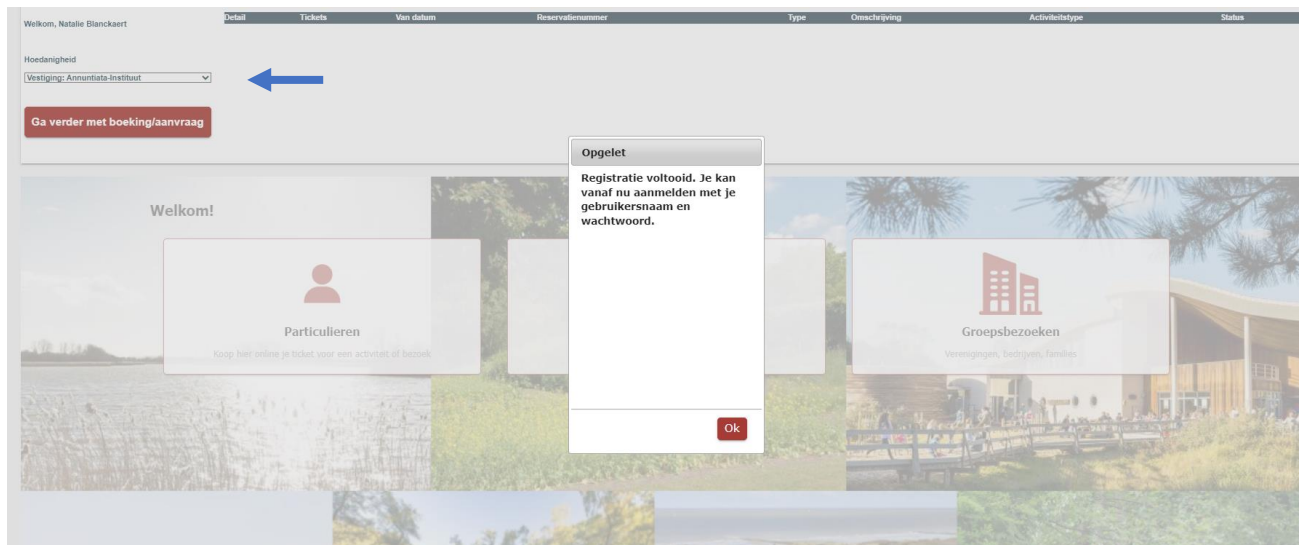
Welkom, Natalie Blanckaert

| Detail | Tickets | Van datum | Reservatienummer | Type | Omschrijving | Activiteitstype | Status |
|---|---|---|---|---|---|---|---|

Hoedanigheid

Vestiging: Annuntiata-Instituut

Ga verder met boeking/aanvraag

Opgelet

Registratie voltooid. Je kan vanaf nu aanmelden met je gebruikersnaam en wachtwoord.

Ok

Welkom!

Particulieren

Koop hier online je ticket voor een activiteit of bezoek

Groepsbezoeken

Verenigingen, bedrijven, families